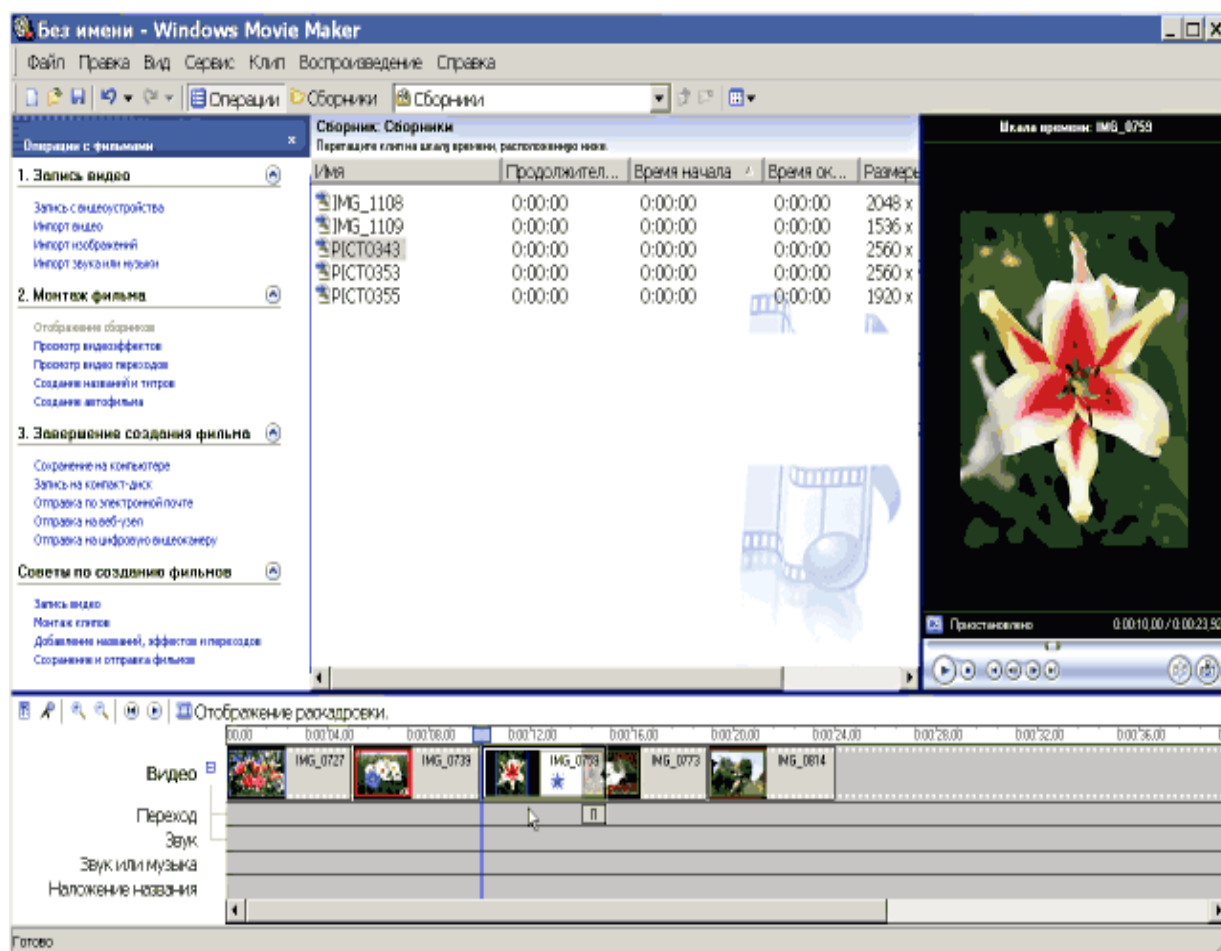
Без имени - Windows Movie Maker

Файл Правка Вид Сервис Клип Воспроизведение Справка

Операции Сборники Сборники

Операции с фильмами

1. Запись видео

Запись с видеоустройства
Импорт видео
Импорт изображений
Импорт звука или музыки

2. Монтаж фильма

Отображение сборников
Просмотр видеоэффектов
Просмотр видео переходов
Создание названий и титров
Создание автофильма

3. Завершение создания фильма

Сохранение на компьютере
Запись на компакт-диск
Отправка по электронной почте
Отправка на веб-узел
Отправка на цифровую видеокамеру

Советы по созданию фильмов

Запись видео
Монтаж клипов
Добавление названий, эффектов и переходов
Сохранение и отправка фильмов

Сборник: Сборники
Перетащите клип на шкалу времени, расположенную ниже.

| Имя | Продолжител... | Время начала | Время ок... | Размеры |
|---|---|---|---|---|
| IMG_1108 | 0:00:00 | 0:00:00 | 0:00:00 | 2048 x |
| IMG_1109 | 0:00:00 | 0:00:00 | 0:00:00 | 1536 x |
| PICT0343 | 0:00:00 | 0:00:00 | 0:00:00 | 2560 x |
| PICT0353 | 0:00:00 | 0:00:00 | 0:00:00 | 2560 x |
| PICT0355 | 0:00:00 | 0:00:00 | 0:00:00 | 1920 x |

Шкала времени: IMG_0759

Приостановлено 0:00:10,00 / 0:00:23,92

Отображение раскадровки.

0,00 0:00:04,00 0:00:08,00 0:00:12,00 0:00:16,00 0:00:20,00 0:00:24,00 0:00:28,00 0:00:32,00 0:00:36,00

Видео IMG_0727 IMG_0739 IMG_0759 IMG_0773 IMG_0814
Переход
Звук
Звук или музыка
Наложение названия

Готово